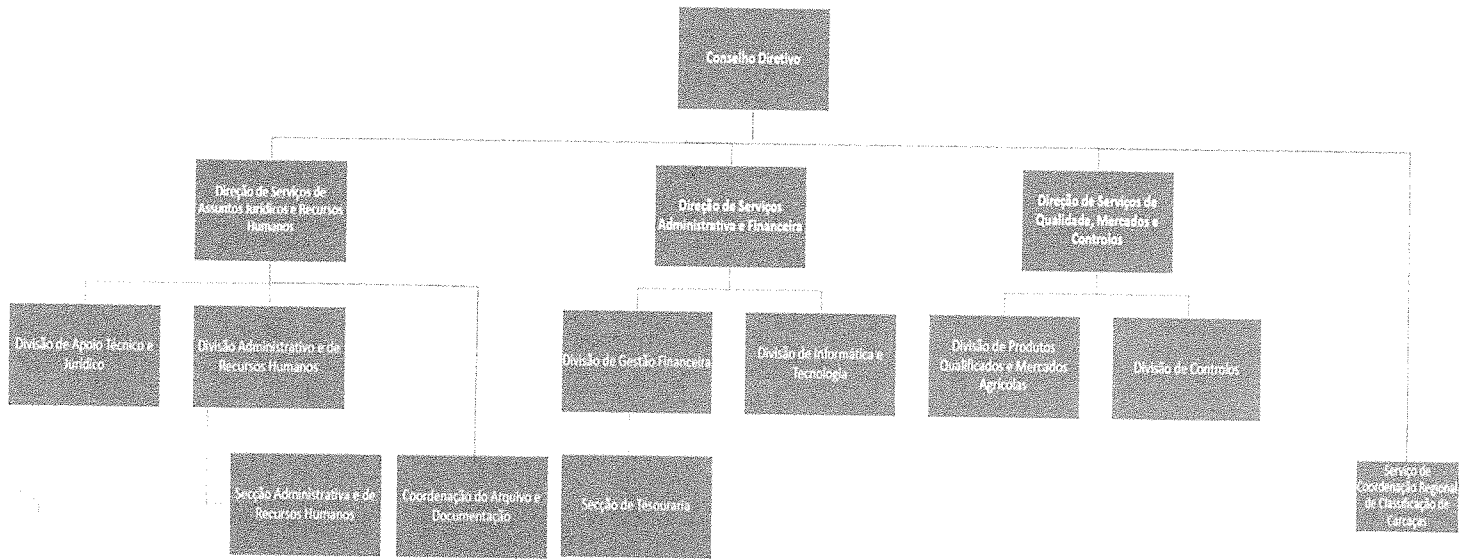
Conselho Diretivo

Direção de Serviços de Assuntos Jurídicos e Recursos Humanos

Direção de Serviços Administrativa e Financeira

Direção de Serviços de Qualidade, Mercados e Controlos

Divisão de Apoio Técnico e Jurídico

Divisão Administrativo e de Recursos Humanos

Divisão de Gestão Financeira

Divisão de Informática e Tecnologia

Divisão de Produtos Qualificados e Mercados Agrícolas

Divisão de Controlos

Secção Administrativa e de Recursos Humanos

Coordenação do Arquivo e Documentação

Secção de Tesouraria

Serviço de Coordenação Regional de Classificação de Carcaças